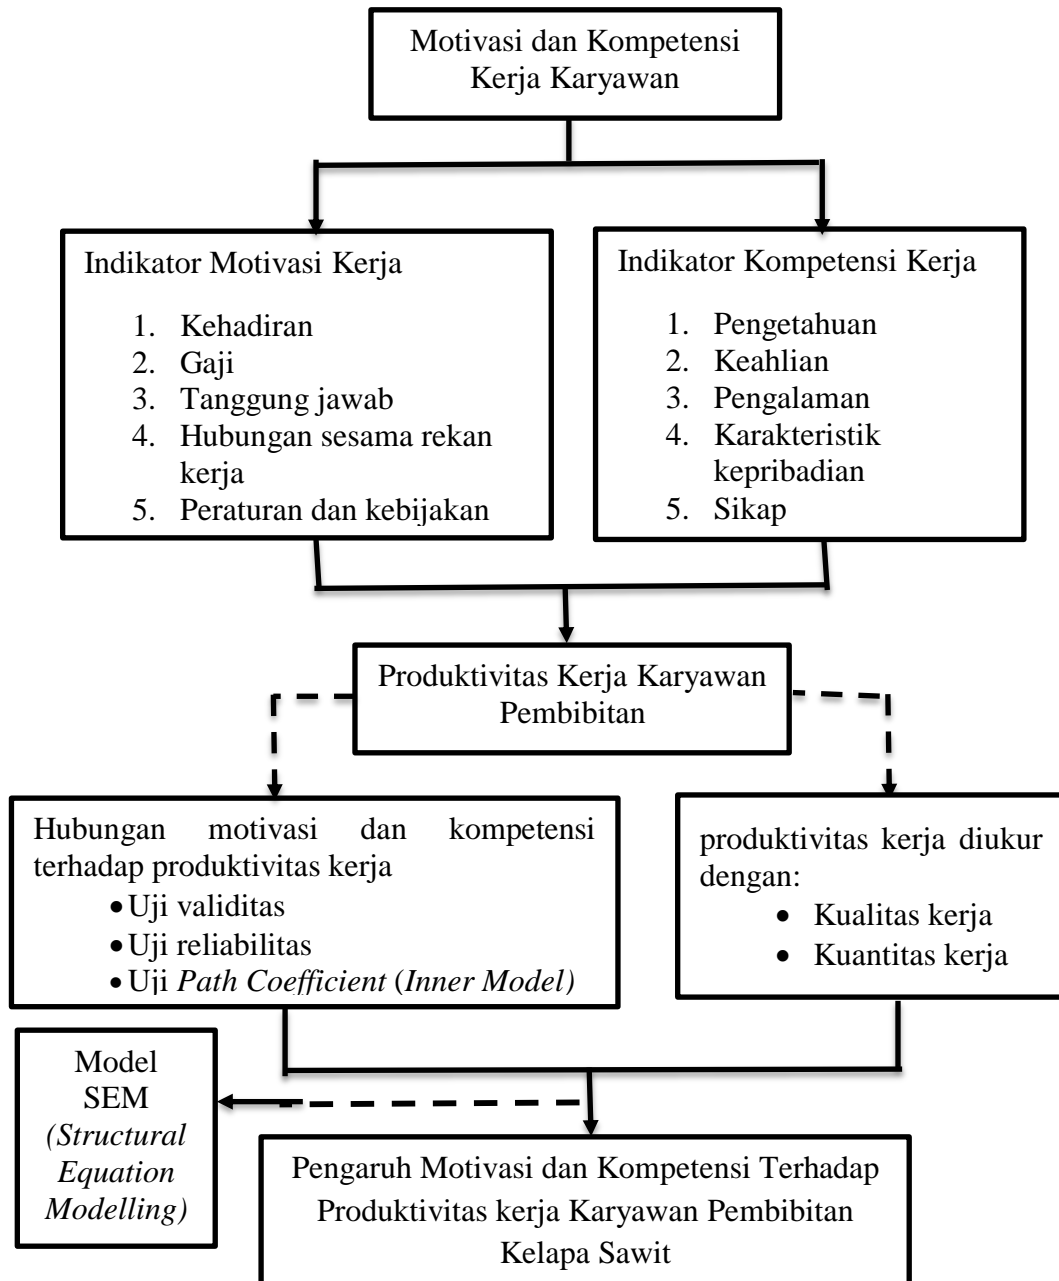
Motivasi dan Kompetensi Kerja Karyawan

Indikator Motivasi Kerja

1. Kehadiran
2. Gaji
3. Tanggung jawab
4. Hubungan sesama rekan kerja
5. Peraturan dan kebijakan

Indikator Kompetensi Kerja

1. Pengetahuan
2. Keahlian
3. Pengalaman
4. Karakteristik kepribadian
5. Sikap

Produktivitas Kerja Karyawan Pembibitan

Hubungan motivasi dan kompetensi terhadap produktivitas kerja
- Uji validitas
- Uji reliabilitas
- Uji *Path Coefficient* (*Inner Model)*

produktivitas kerja diukur dengan:
- Kualitas kerja
- Kuantitas kerja

Model SEM *(Structural Equation Modelling)*

Pengaruh Motivasi dan Kompetensi Terhadap Produktivitas kerja Karyawan Pembibitan Kelapa Sawit